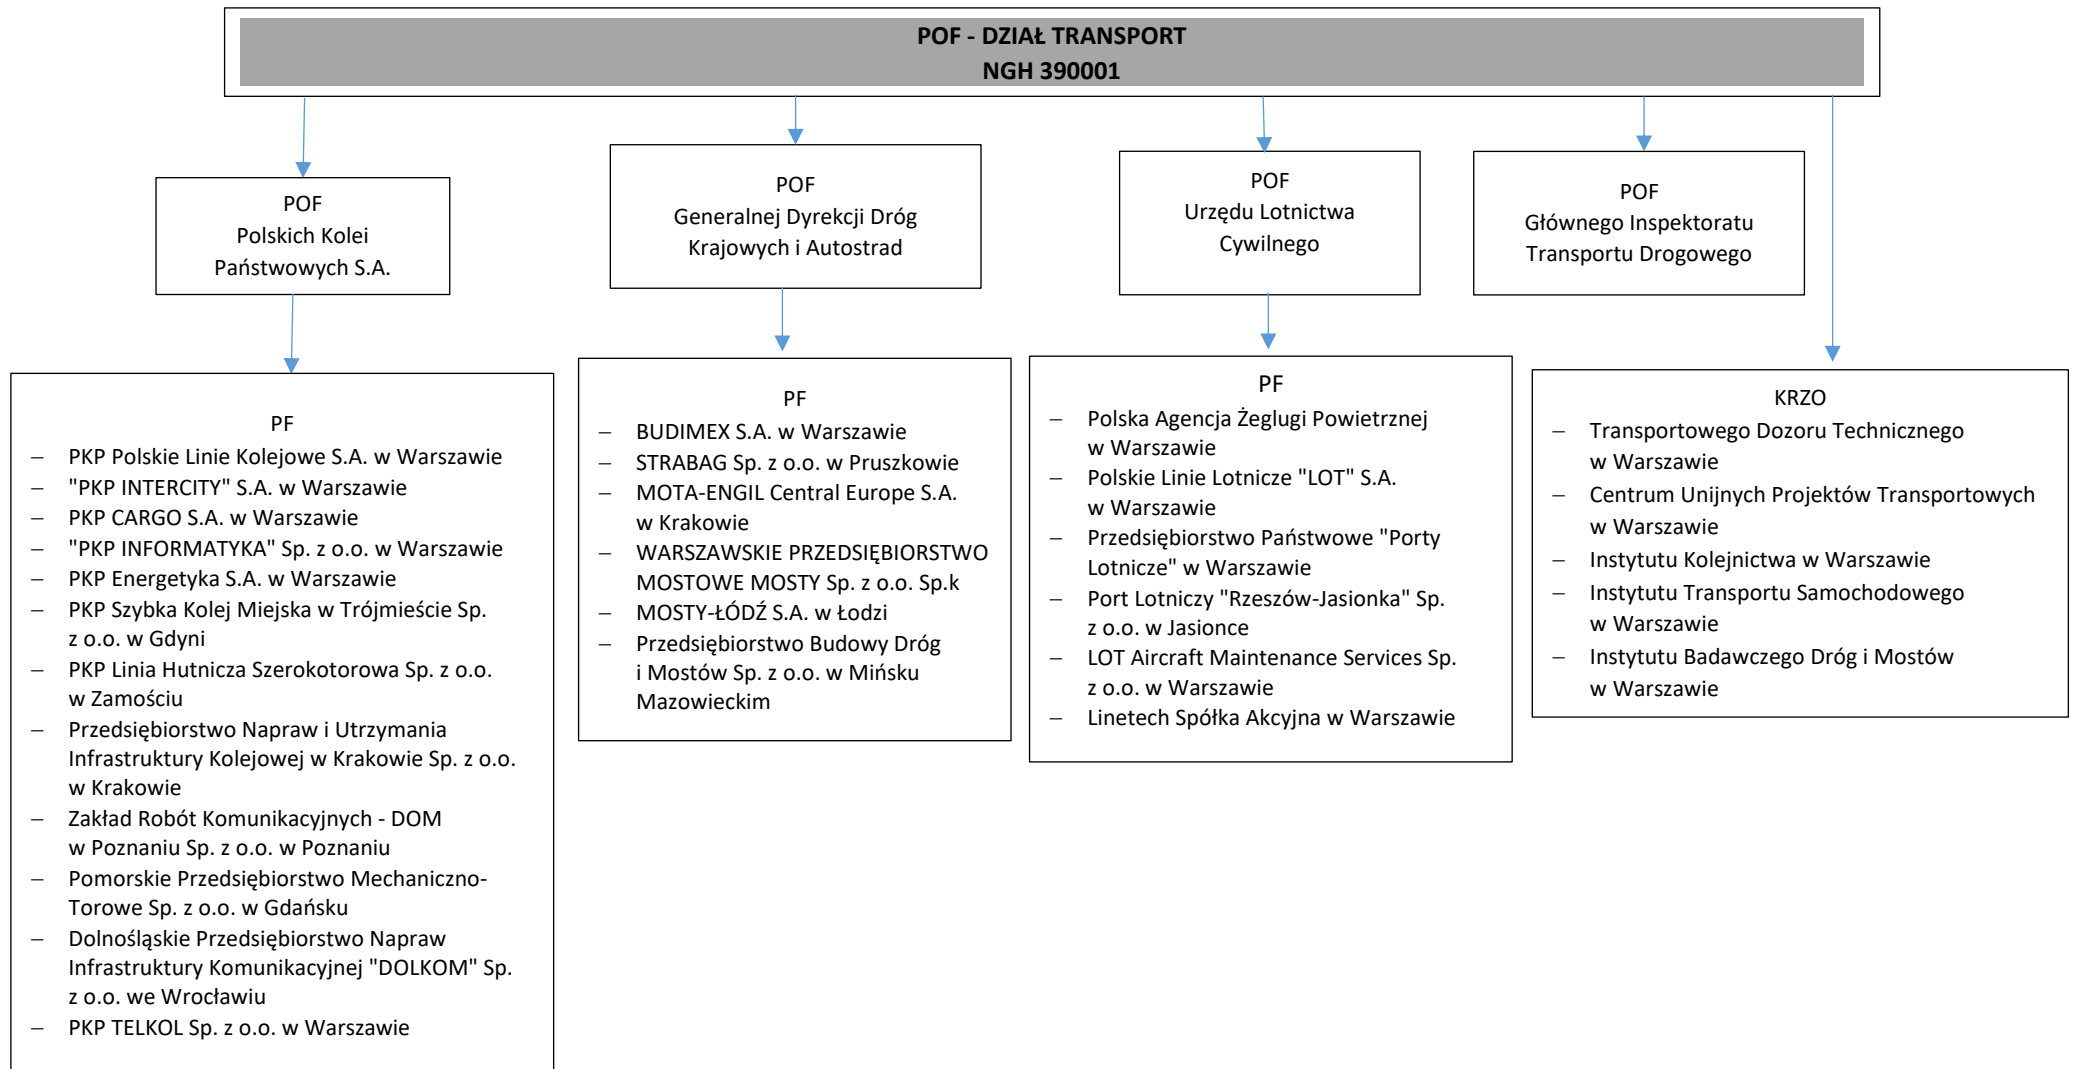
POF - DZIAŁ TRANSPORT
NGH 390001

POF
Polskich Kolei Państwowych S.A.

POF
Generalnej Dyrekcji Dróg Krajowych i Autostrad

POF
Urzędu Lotnictwa Cywilnego

POF
Głównego Inspektoratu Transportu Drogowego

PF
– PKP Polskie Linie Kolejowe S.A. w Warszawie
– "PKP INTERCITY" S.A. w Warszawie
– PKP CARGO S.A. w Warszawie
– "PKP INFORMATYKA" Sp. z o.o. w Warszawie
– PKP Energetyka S.A. w Warszawie
– PKP Szybka Kolej Miejska w Trójmieście Sp. z o.o. w Gdyni
– PKP Linia Hutnicza Szerokotorowa Sp. z o.o. w Zamościu
– Przedsiębiorstwo Napraw i Utrzymania Infrastruktury Kolejowej w Krakowie Sp. z o.o. w Krakowie
– Zakład Robót Komunikacyjnych - DOM w Poznaniu Sp. z o.o. w Poznaniu
– Pomorskie Przedsiębiorstwo Mechaniczno-Torowe Sp. z o.o. w Gdańsku
– Dolnośląskie Przedsiębiorstwo Napraw Infrastruktury Komunikacyjnej "DOLKOM" Sp. z o.o. we Wrocławiu
– PKP TELKOL Sp. z o.o. w Warszawie

PF
– BUDIMEX S.A. w Warszawie
– STRABAG Sp. z o.o. w Pruszkowie
– MOTA-ENGIL Central Europe S.A. w Krakowie
– WARSZAWSKIE PRZEDSIĘBIORSTWO MOSTOWE MOSTY Sp. z o.o. Sp.k
– MOSTY-ŁÓDŹ S.A. w Łodzi
– Przedsiębiorstwo Budowy Dróg i Mostów Sp. z o.o. w Mińsku Mazowieckim

PF
– Polska Agencja Żeglugi Powietrznej w Warszawie
– Polskie Linie Lotnicze "LOT" S.A. w Warszawie
– Przedsiębiorstwo Państwowe "Porty Lotnicze" w Warszawie
– Port Lotniczy "Rzeszów-Jasionka" Sp. z o.o. w Jasionce
– LOT Aircraft Maintenance Services Sp. z o.o. w Warszawie
– Linetech Spółka Akcyjna w Warszawie

KRZO
– Transportowego Dozoru Technicznego w Warszawie
– Centrum Unijnych Projektów Transportowych w Warszawie
– Instytutu Kolejnictwa w Warszawie
– Instytutu Transportu Samochodowego w Warszawie
– Instytutu Badawczego Dróg i Mostów w Warszawie